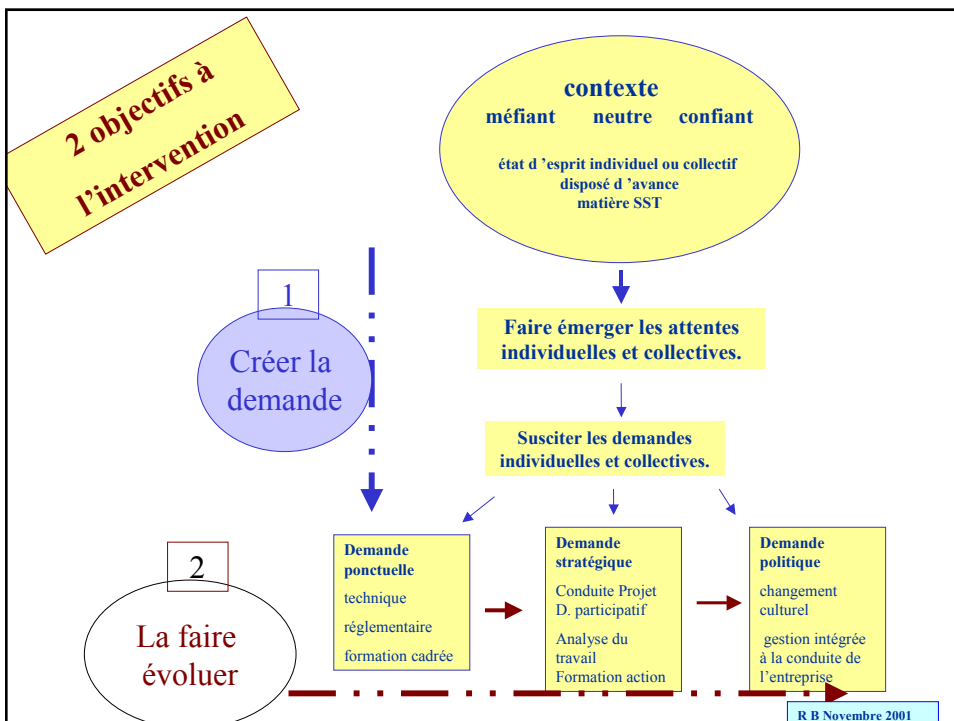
2 objectifs à l'intervention

contexte
méfiant neutre confiant

état d 'esprit individuel ou collectif disposé d 'avance matière SST

1

Créer la demande

Faire émerger les attentes individuelles et collectives.

Susciter les demandes individuelles et collectives.

2

La faire évoluer

Demande ponctuelle
technique
réglementaire
formation cadrée

Demande stratégique
Conduite Projet
D. participatif
Analyse du travail
Formation action

Demande politique
changement culturel
gestion intégrée à la conduite de l'entreprise

R B Novembre 2001